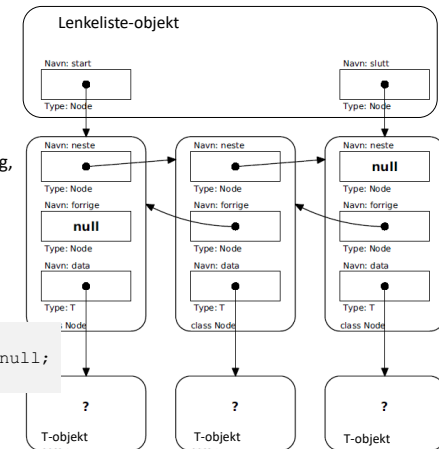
Lenkeliste-objekt

Navn: start

Type: Node

Navn: slutt

Type: Node

g,

Navn: neste

Type: Node

Navn: forrige

null

Type: Node

Navn: data

Type: T

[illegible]s Node

Navn: neste

Type: Node

Navn: forrige

Type: Node

Navn: data

Type: T

class Node

Navn: neste

null

Type: Node

Navn: forrige

Type: Node

Navn: data

Type: T

class Node

null;

?

T-objekt

?

T-objekt

?

T-objekt